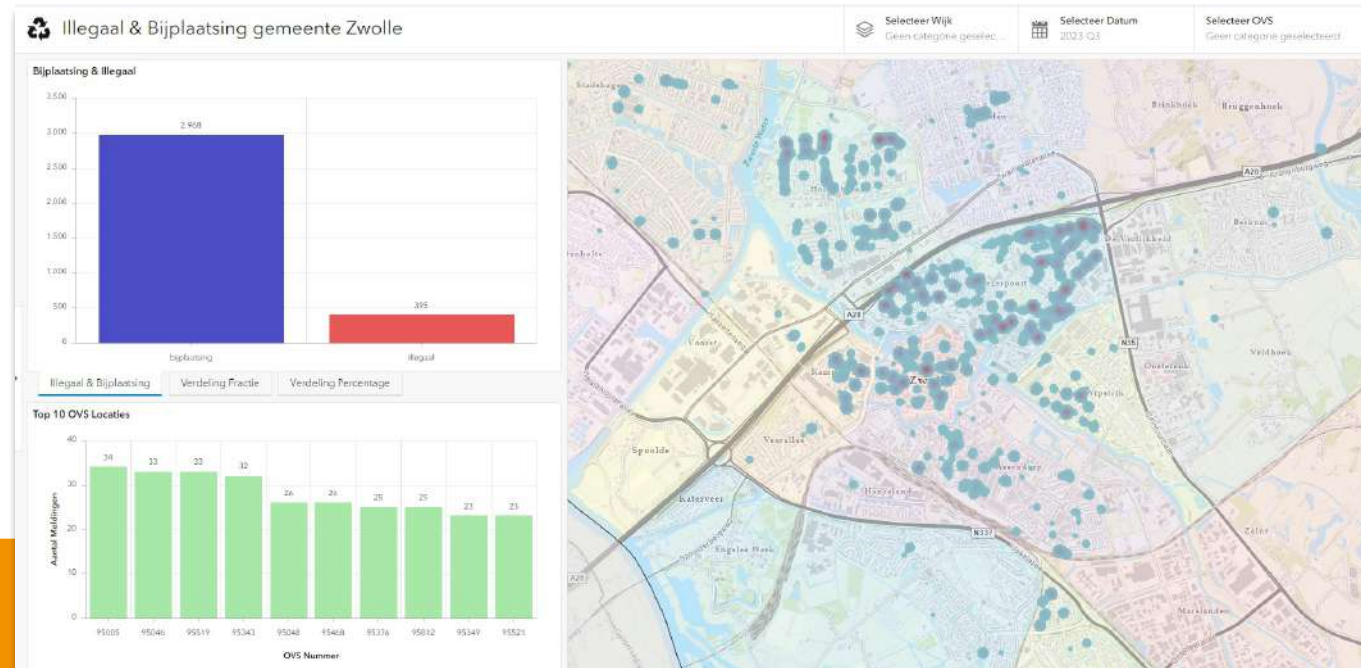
Illegaal & Bijplaatsing gemeente Zwolle

Selecteer Wijk
Geen categorie geselec...

Selecteer Datum
2023 Q3

Selecteer OVS
Geen categorie geselecteerd

Bijplaatsing & Illegaal

3.500
3.000
2.500
2.000
1.500
1.000
500
0

2.968
395

bijplaatsing
illegaal

Illegaal & Bijplaatsing
Verdeling Fractie
Verdeling Percentage

Top 10 OVS Locaties

40
30
20
10
0

Aantal Meldingen

34 33 33 32 26 26 25 25 23 23

95005 95046 95519 95343 95048 95468 95376 95812 95349 95521

OVS Nummer

Brinkhoek
Bruggenhoek
A28
A28
Berkum
De Vrolijkheid
Diezerpoort
N35
Veldhoek
Voorst
Oosterenk
Zwo
Spoolde
Veerallee
Holtenbroek
Assendorp
Katerveer
Hanzeland
N337
Engelse Werk
Zalné
Marslanden
A28